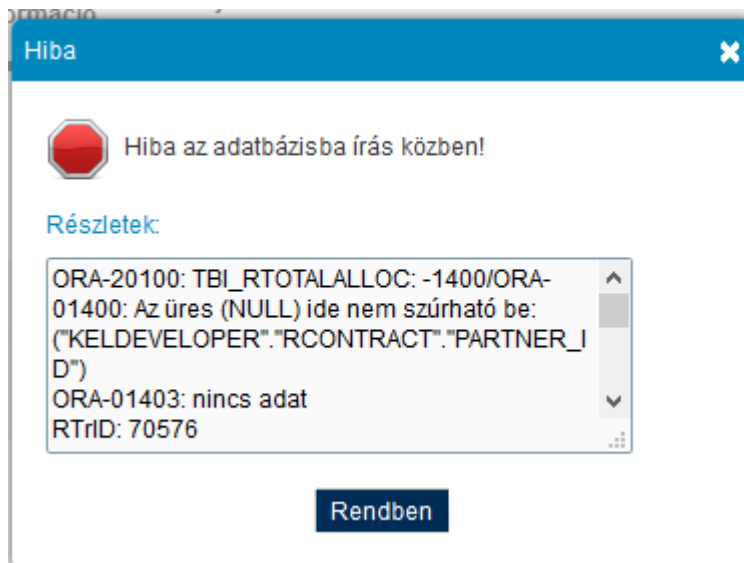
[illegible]

Hiba

Hiba az adatbázisba írás közben!

Részletek:

ORA-20100: TBI_RTOTALALLOC: -1400/ORA-01400: Az üres (NULL) ide nem szúrható be: ("KELDEVELOPER"."RCONTRACT"."PARTNER_ID")
ORA-01403: nincs adat
RTrID: 70576

Rendben